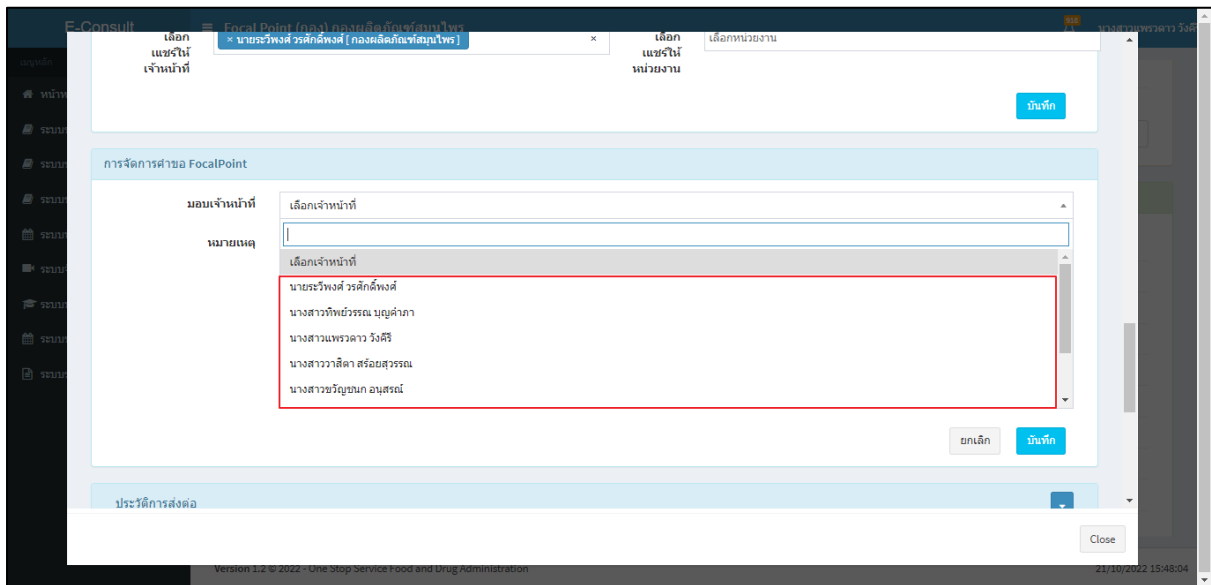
E-Consult

Focal Point (กอง) กองผลิตภัณฑ์สมุนไพร

นางสาวแพรวดาว วังคี

เลือกแชร์ให้เจ้าหน้าที่

× นายระวีพงศ์ วรศักดิ์พงศ์ [ กองผลิตภัณฑ์สมุนไพร ]

×

เลือกแชร์ให้หน่วยงาน

เลือกหน่วยงาน

บันทึก

การจัดการคำขอ FocalPoint

มอบเจ้าหน้าที่

เลือกเจ้าหน้าที่

หมายเหตุ

เลือกเจ้าหน้าที่

นายระวีพงศ์ วรศักดิ์พงศ์

นางสาวทิพย์วรรณ บุญคำภา

นางสาวแพรวดาว วังคีรี

นางสาววาสิตา สร้อยสุวรรณ

นางสาวขวัญชนก อนุสรณ์

ยกเลิก

บันทึก

ประวัติการส่งต่อ

Close

Version 1.2 © 2022 - One Stop Service Food and Drug Administration

21/10/2022 15:48:04